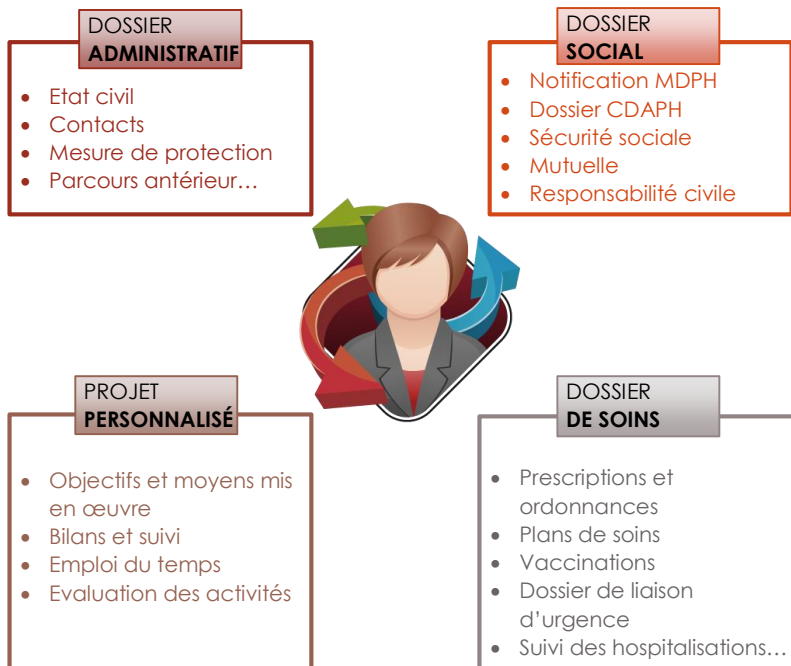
DOSSIER
ADMINISTRATIF

- Etat civil
- Contacts
- Mesure de protection
- Parcours antérieur…

DOSSIER
SOCIAL

- Notification MDPH
- Dossier CDAPH
- Sécurité sociale
- Mutuelle
- Responsabilité civile

PROJET
PERSONNALISÉ

- Objectifs et moyens mis en œuvre
- Bilans et suivi
- Emploi du temps
- Evaluation des activités

DOSSIER
DE SOINS

- Prescriptions et ordonnances
- Plans de soins
- Vaccinations
- Dossier de liaison d'urgence
- Suivi des hospitalisations…